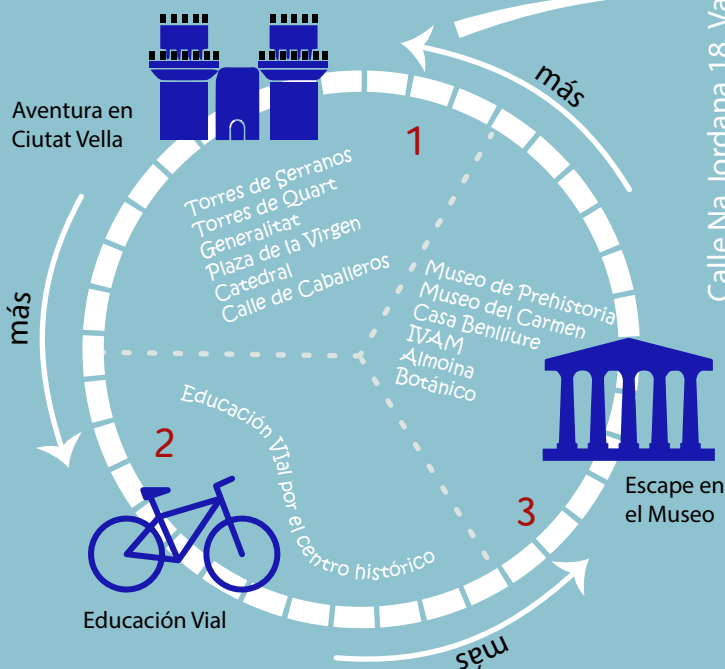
Aventura en Ciutat Vella

más

1

Torres de Serranos
Torres de Quart
Generalitat
Plaza de la Virgen
Catedral
Calle de Caballeros

Museo de Prehistoria
Museo del Carmen
Casa Benlliure
IVAM
Almoina
Botánico

Calle Na Jordana 18 Va

más

2

Educación Vial por el centro histórico

Escape en el Museo

3

Educación Vial

más